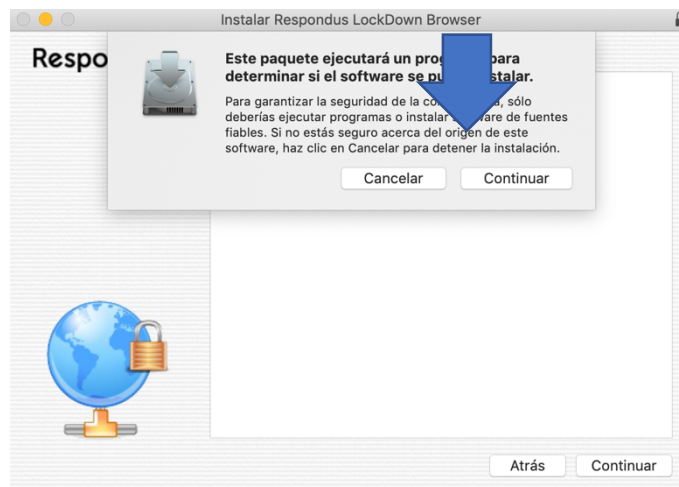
Instalar Respondus LockDown Browser

Respo

Este paquete ejecutará un prog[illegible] para determinar si el software se pu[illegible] stalar.

Para garantizar la seguridad de la co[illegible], sólo deberías ejecutar programas o instalar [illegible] ware de fuentes fiables. Si no estás seguro acerca del origen de este software, haz clic en Cancelar para detener la instalación.

Cancelar Continuar

Atrás Continuar